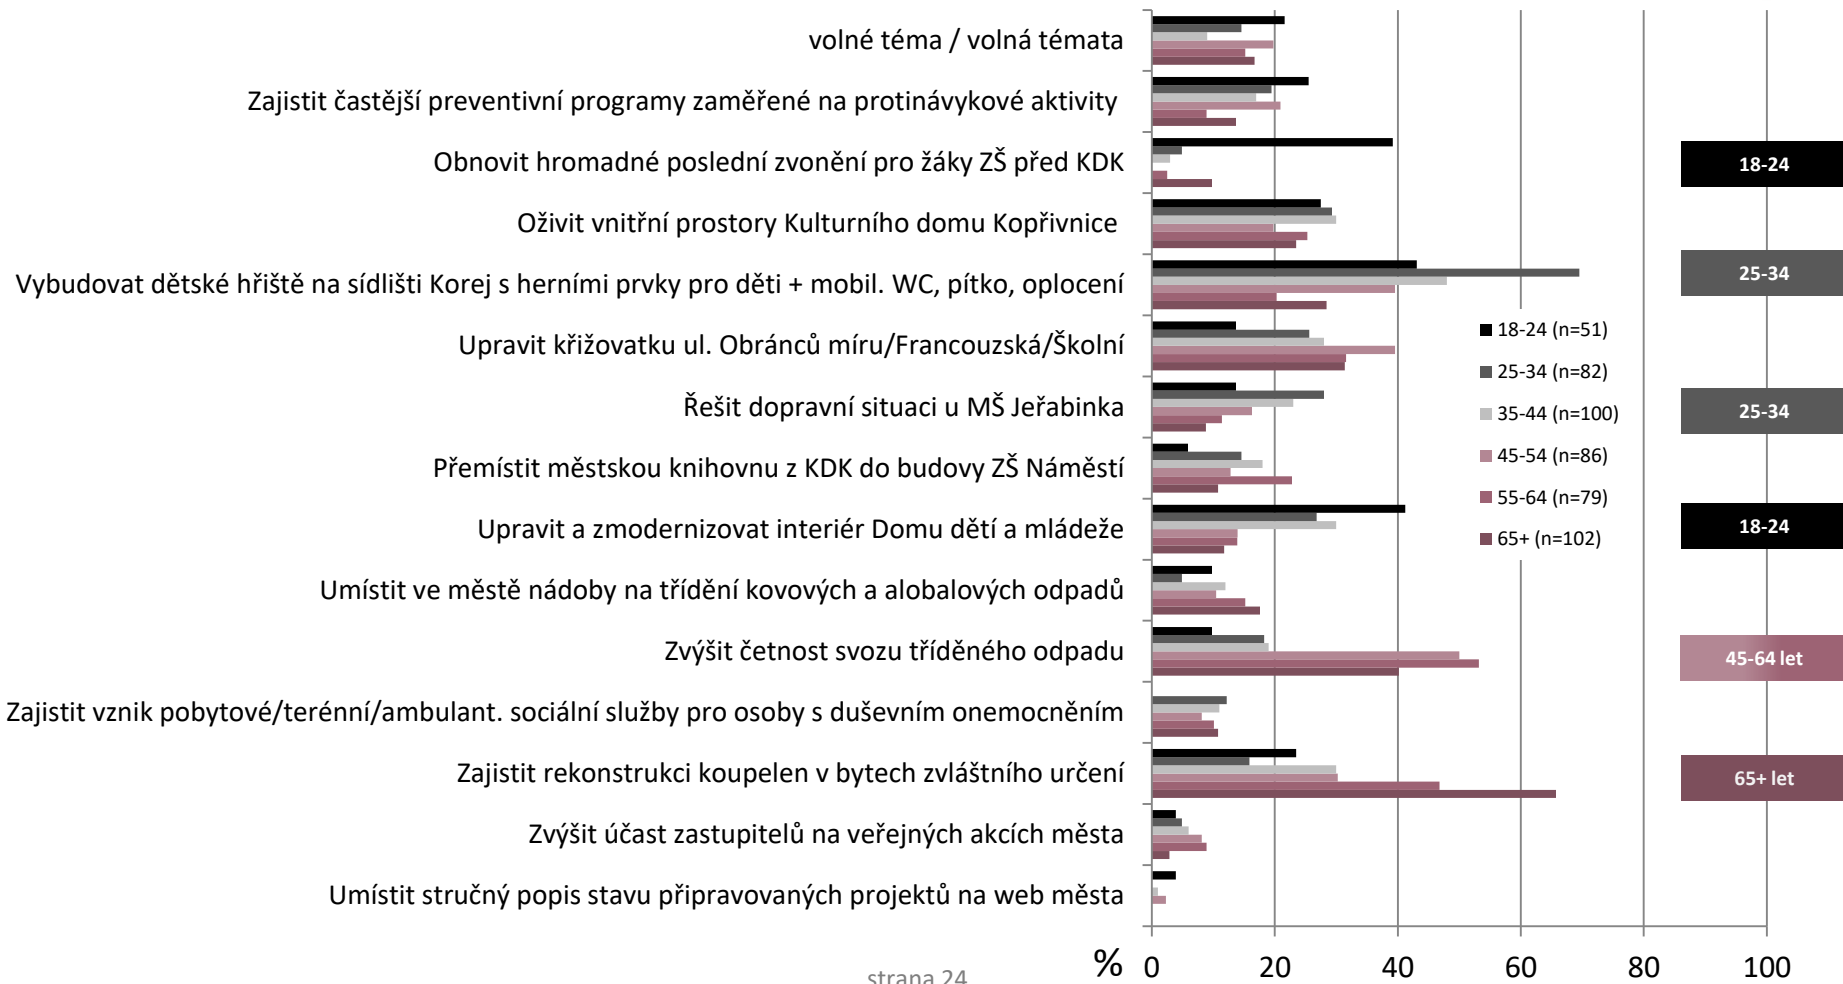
volné téma / volná témata

Zajistit častější preventivní programy zaměřené na protinávykové aktivity

Obnovit hromadné poslední zvonění pro žáky ZŠ před KDK

Oživit vnitřní prostory Kulturního domu Kopřivnice

Vybudovat dětské hřiště na sídlišti Korej s herními prvky pro děti + mobil. WC, pítko, oplocení

Upravit křižovatku ul. Obránců míru/Francouzská/Školní

Řešit dopravní situaci u MŠ Jeřabinka

Přemístit městskou knihovnu z KDK do budovy ZŠ Náměstí

Upravit a zmodernizovat interiér Domu dětí a mládeže

Umístit ve městě nádoby na třídění kovových a alobalových odpadů

Zvýšit četnost svozu tříděného odpadu

Zajistit vznik pobytové/terénní/ambulant. sociální služby pro osoby s duševním onemocněním

Zajistit rekonstrukci koupelen v bytech zvláštního určení

Zvýšit účast zastupitelů na veřejných akcích města

Umístit stručný popis stavu připravovaných projektů na web města

18-24 (n=51)
25-34 (n=82)
35-44 (n=100)
45-54 (n=86)
55-64 (n=79)
65+ (n=102)

18-24
25-34
25-34
18-24
45-64 let
65+ let

% 0 20 40 60 80 100

strana 24